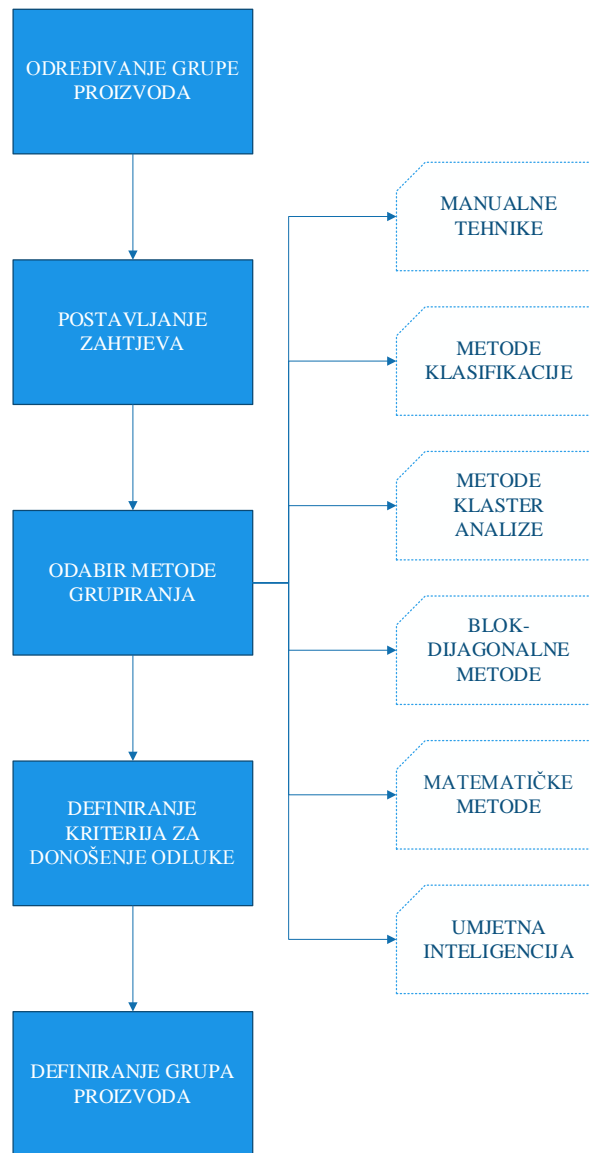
ODREĐIVANJE GRUPE PROIZVODA

POSTAVLJANJE ZAHTJEVA

ODABIR METODE GRUPIRANJA

DEFINIRANJE KRITERIJA ZA DONOŠENJE ODLUKE

DEFINIRANJE GRUPA PROIZVODA

MANUALNE TEHNIKE

METODE KLASIFIKACIJE

METODE KLASTER ANALIZE

BLOK-DIJAGONALNE METODE

MATEMATIČKE METODE

UMJETNA INTELIGENCIJA